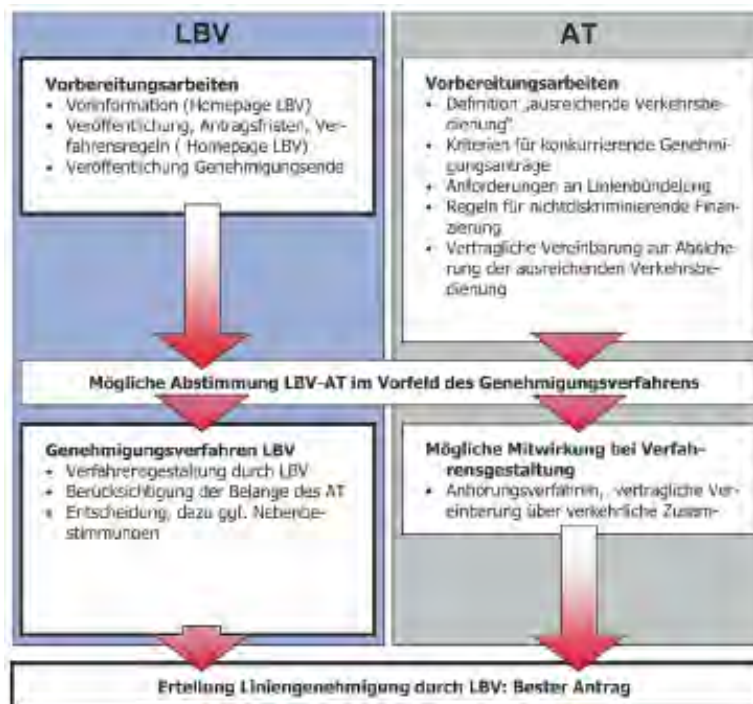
LBV

AT

Vorbereitungsarbeiten
- Vorinformation (Homepage LBV)
- Veröffentlichung, Antragsfristen, Verfahrensregeln ( Homepage LBV)
- Veröffentlichung Genehmigungsende

Vorbereitungsarbeiten
- Definition „ausreichende Verkehrsbedienung"
- Kriterien für konkurrierende Genehmigungsanträge
- Anforderungen an Linienbündelung
- Regeln für nichtdiskriminierende Finanzierung
- Vertragliche Vereinbarung zur Absicherung der ausreichenden Verkehrsbedienung

Mögliche Abstimmung LBV-AT im Vorfeld des Genehmigungsverfahrens

Genehmigungsverfahren LBV
- Verfahrensgestaltung durch LBV
- Berücksichtigung der Belange des AT
- Entscheidung, dazu ggf. Nebenbestimmungen

Mögliche Mitwirkung bei Verfahrensgestaltung
- Anhörungsverfahren, vertragliche Vereinbarung über verkehrliche Zusam-

Erteilung Liniengenehmigung durch LBV: Bester Antrag